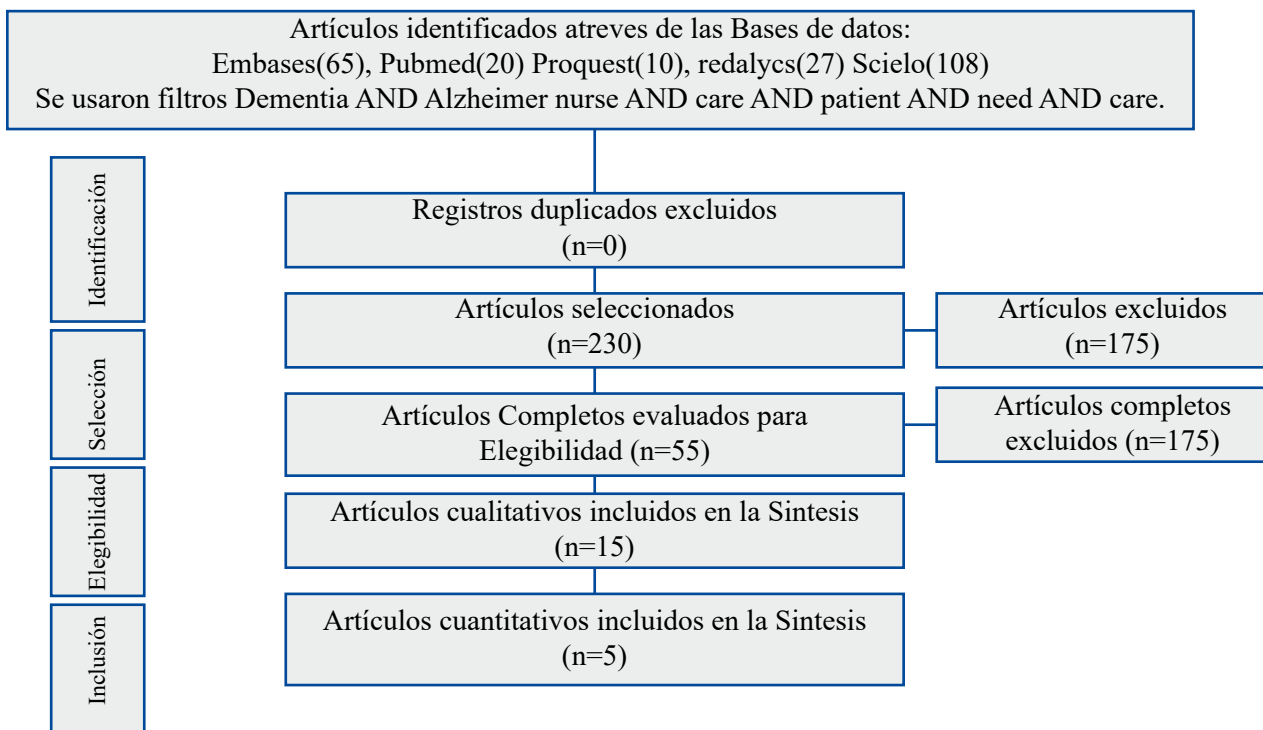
Artículos identificados atreves de las Bases de datos:
Embases(65), Pubmed(20) Proquest(10), redalycs(27) Scielo(108)
Se usaron filtros Dementia AND Alzheimer nurse AND care AND patient AND need AND care.

Identificación

Selección

Elegibilidad

Inclusión

Registros duplicados excluidos
(n=0)

Artículos seleccionados
(n=230)

Artículos excluidos
(n=175)

Artículos Completos evaluados para Elegibilidad (n=55)

Artículos completos excluidos (n=175)

Artículos cualitativos incluidos en la Sintesis
(n=15)

Artículos cuantitativos incluidos en la Sintesis
(n=5)